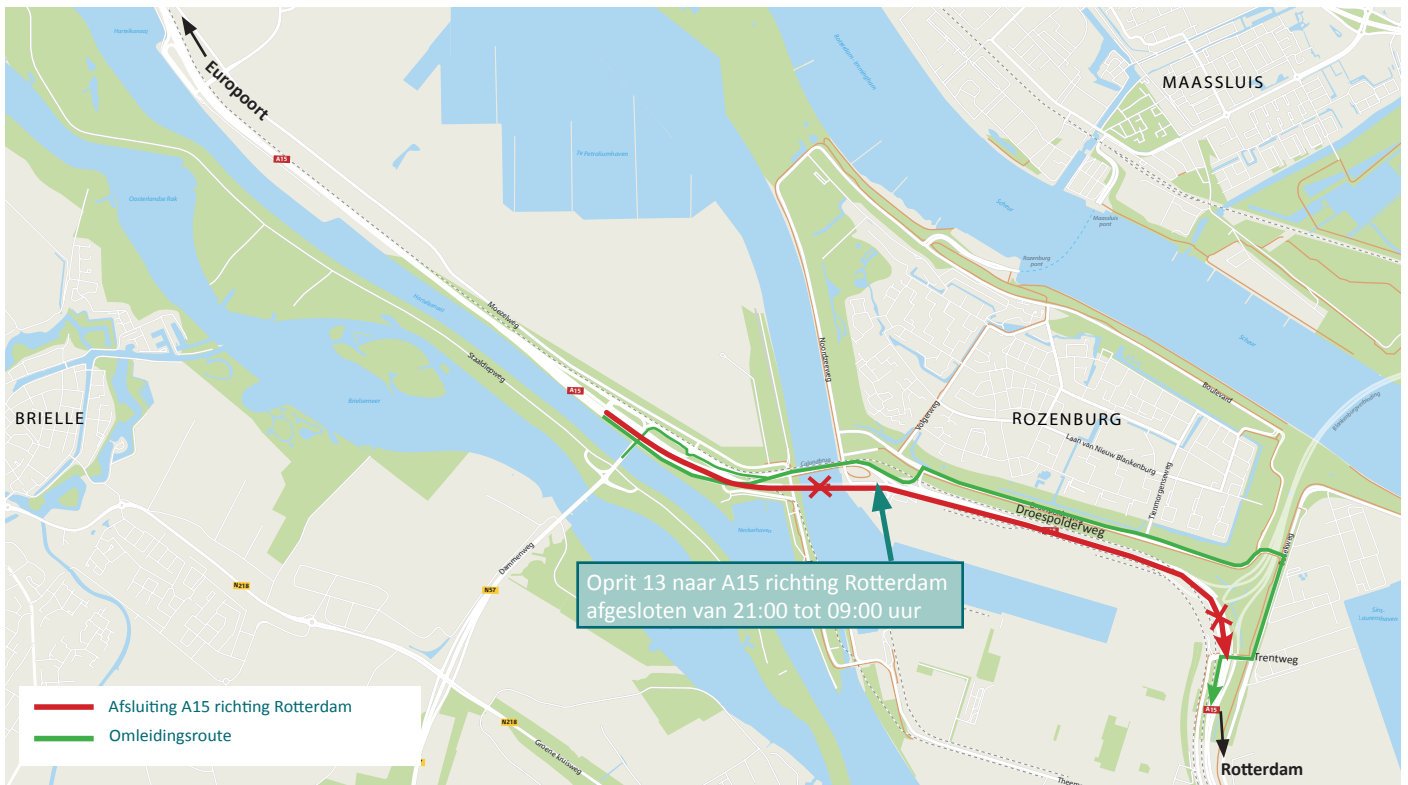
Europoort

A15

MAASSLUIS

BRIELLE

A15

ROZENBURG

Noordzeeweg

Volgerweg

Laan van Nieuw Blankenburg

Droespolderweg

Boulevard

Staalduinweg

Moezelweg

N218

N57

Dammeweg

Oprit 13 naar A15 richting Rotterdam
afgesloten van 21:00 tot 09:00 uur

Trentweg

A15

Rotterdam

N218

Groene kruisweg

Afsluiting A15 richting Rotterdam

Omleidingsroute